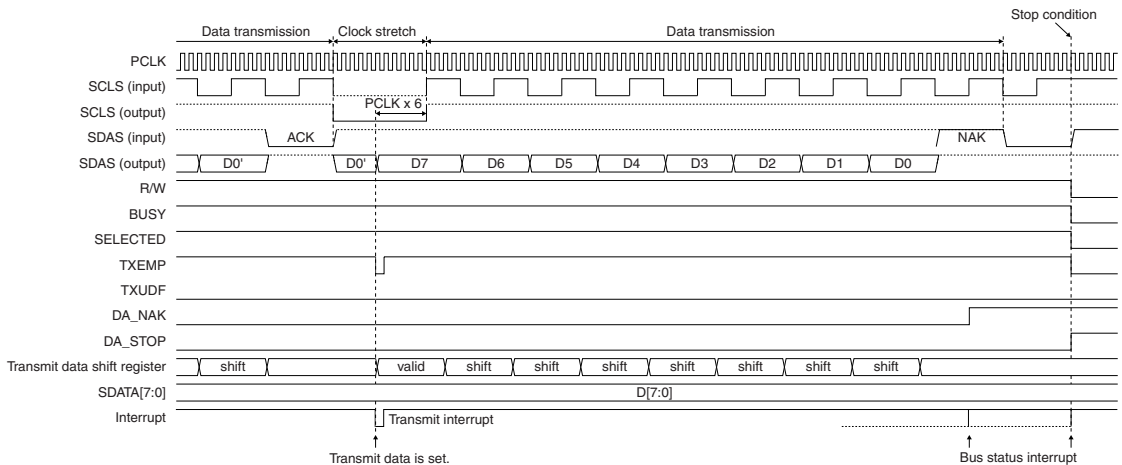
Data transmission
Clock stretch
Data transmission
Stop condition

PCLK
SCLS (input)
SCLS (output)
PCLK x 6
SDAS (input)
ACK
NAK
SDAS (output)
D0'
D0'
D7
D6
D5
D4
D3
D2
D1
D0
R/W
BUSY
SELECTED
TXEMP
TXUDF
DA_NAK
DA_STOP
Transmit data shift register
shift
valid
shift
shift
shift
shift
shift
shift
shift
SDATA[7:0]
D[7:0]
Interrupt
Transmit interrupt

Transmit data is set.
Bus status interrupt